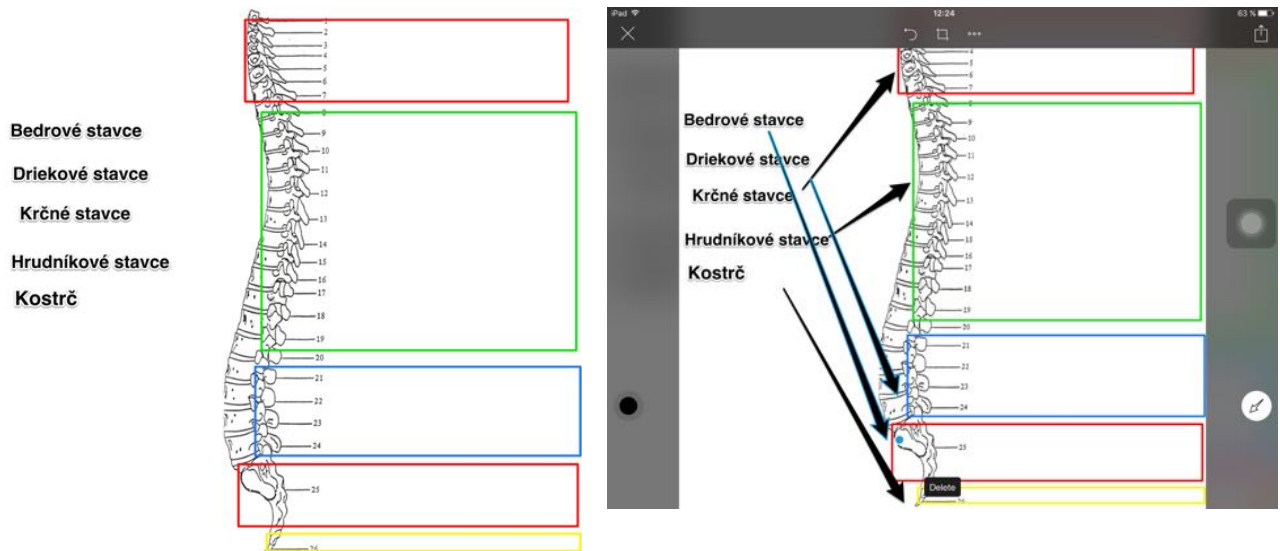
1
2
3
4
5
6
7
8
9
10
11
12
13
14
15
16
17
18
19
20
21
22
23
24
25
26

Bedrové stavce

Driekové stavce

Krčné stavce

Hrudníkové stavce

Kostrč

iPad
12:24
63 %

Bedrové stavce

Driekové stavce

Krčné stavce

Hrudníkové stavce

Kostrč

4
5
6
7
8
9
10
11
12
13
14
15
16
17
18
19
20
21
22
23
24
25
26

Delete